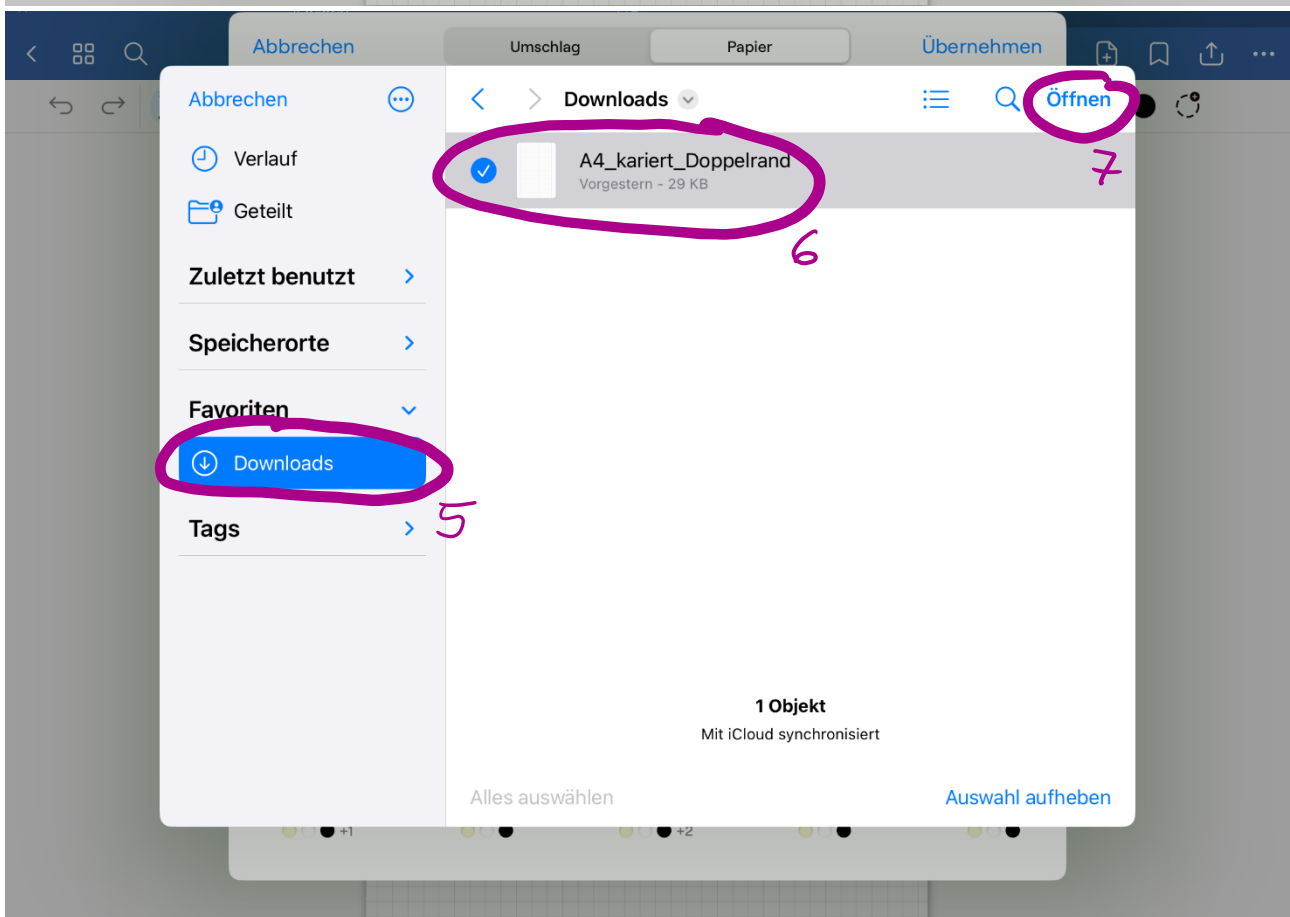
Abbrechen

Umschlag

Papier

Übernehmen

Abbrechen

Verlauf

Geteilt

Zuletzt benutzt

Speicherorte

Favoriten

Downloads

Tags

Downloads

Öffnen

A4_kariert_Doppelrand

Vorgestern - 29 KB

7

6

5

1 Objekt

Mit iCloud synchronisiert

Alles auswählen

Auswahl aufheben

+1

+2